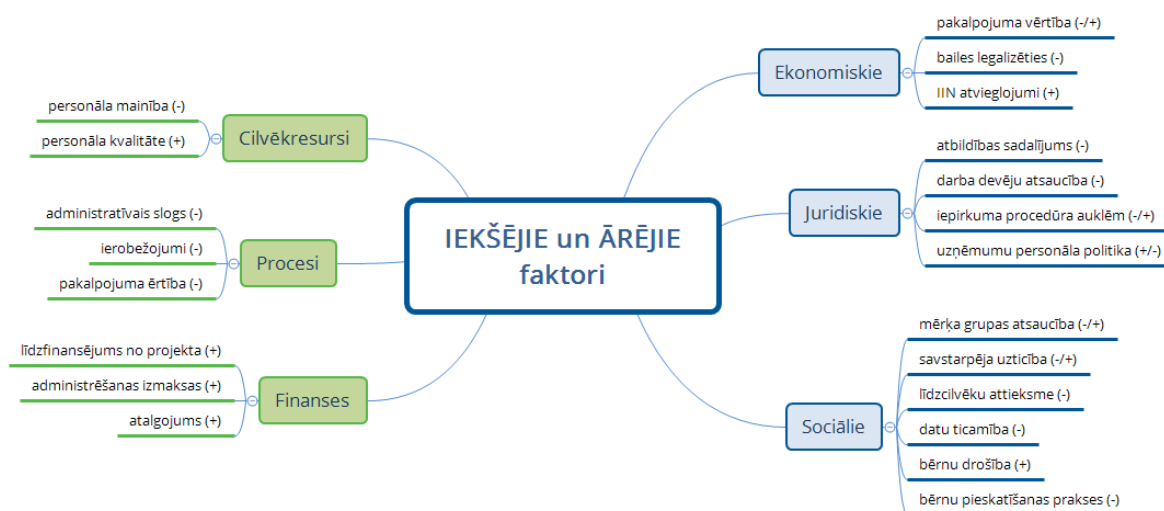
IEKŠĒJIE un ĀRĒJIE faktori

Cilvēkresursi
personāla mainība (-)
personāla kvalitāte (+)

Procesi
administratīvais slogs (-)
ierobežojumi (-)
pakalpojuma ērtība (-)

Finanses
līdzfinansējums no projekta (+)
administrēšanas izmaksas (+)
atalgojums (+)

Ekonomiskie
pakalpojuma vērtība (-/+)
bailes legalizēties (-)
IIN atvieglojumi (+)

Juridiskie
atbildības sadalījums (-)
darba devēju atsaucība (-)
iepirkuma procedūra auklēm (-/+)
uzņēmumu personāla politika (+/-)

Sociālie
mērķa grupas atsaucība (-/+)
savstarpēja uzticība (-/+)
līdzcilvēku attieksme (-)
datu ticamība (-)
bērnu drošība (+)
bērnu pieskatīšanas prakses (-)